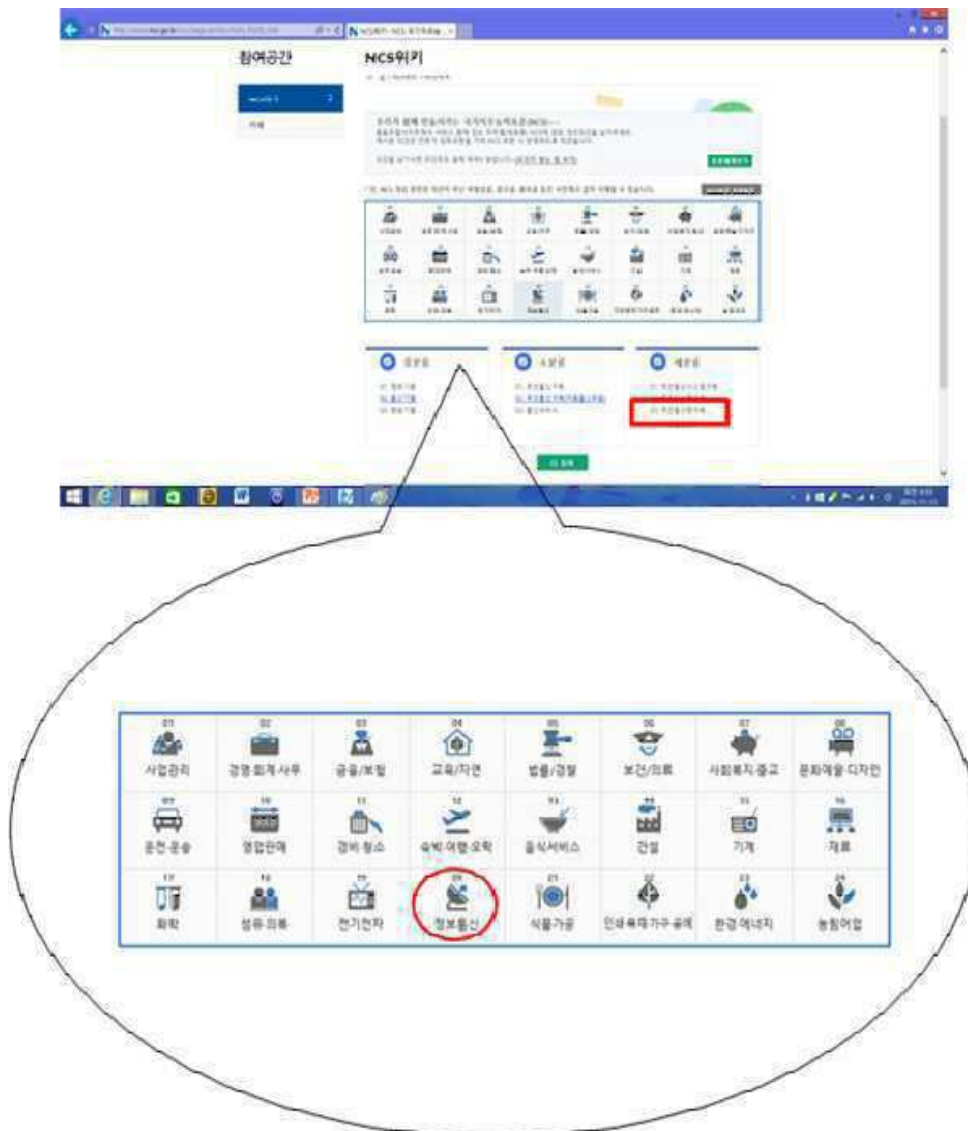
참여공간

NCS위키

| 01 사업관리 | 02 경영·회계·사무 | 03 금융·보험 | 04 교육·자연 | 05 법률·경찰 | 06 보건·의료 | 07 사회복지·종교 | 08 문화·예술·디자인 |
|---|---|---|---|---|---|---|---|
| 09 운전·운송 | 10 영업판매 | 11 경비·청소 | 12 숙박·여행·오락 | 13 음식서비스 | 14 건설 | 15 기계 | 16 재료 |
| 17 화학 | 18 섬유·의복 | 19 전기·전자 | 20 정보통신 | 21 식품가공 | 22 인쇄·목재·가구·공예 | 23 환경·에너지 | 24 농림어업 |